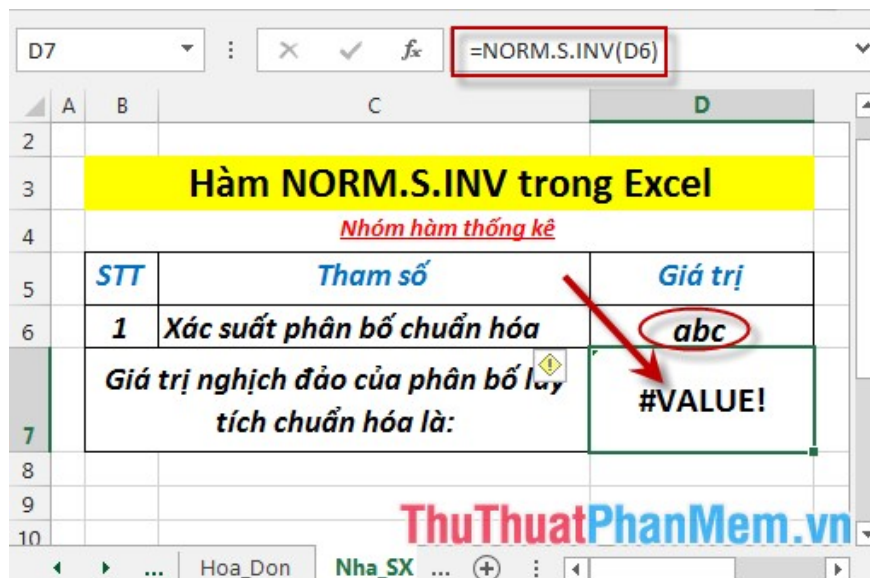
D7 =NORM.S.INV(D6)

| | A | B | C | D |
|---|---|---|---|---|
| 2 | | | | |
| 3 | | Hàm NORM.S.INV trong Excel | | |
| 4 | | Nhóm hàm thống kê | | |
| 5 | | STT | Tham số | Giá trị |
| 6 | | 1 | Xác suất phân bố chuẩn hóa | abc |
| 7 | | Giá trị nghịch đảo của phân bố lũy tích chuẩn hóa là: | | #VALUE! |
| 8 | | | | |
| 9 | | | | |
| 10 | | | | |

... Hoa_Don Nha_SX ...

ThuThuatPhanMem.vn